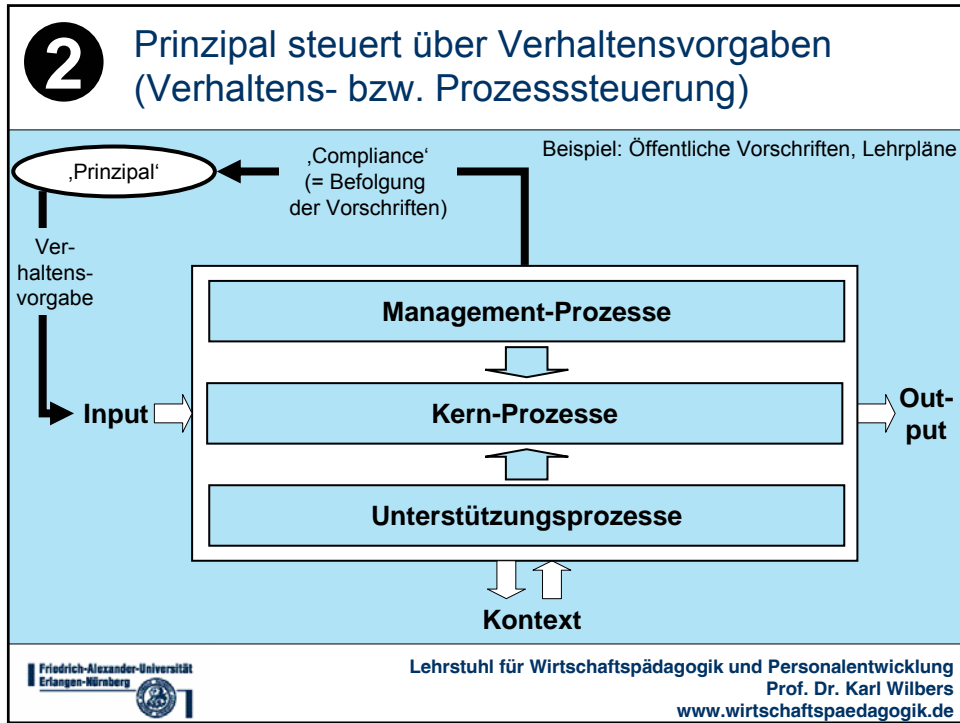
2 Prinzipal steuert über Verhaltensvorgaben (Verhaltens- bzw. Prozesssteuerung)

Beispiel: Öffentliche Vorschriften, Lehrpläne

‚Prinzipal'

‚Compliance' (= Befolgung der Vorschriften)

Verhaltensvorgabe

Management-Prozesse

Input

Kern-Prozesse

Output

Unterstützungsprozesse

Kontext

Friedrich-Alexander-Universität Erlangen-Nürnberg

Lehrstuhl für Wirtschaftspädagogik und Personalentwicklung
Prof. Dr. Karl Wilbers
www.wirtschaftspaedagogik.de